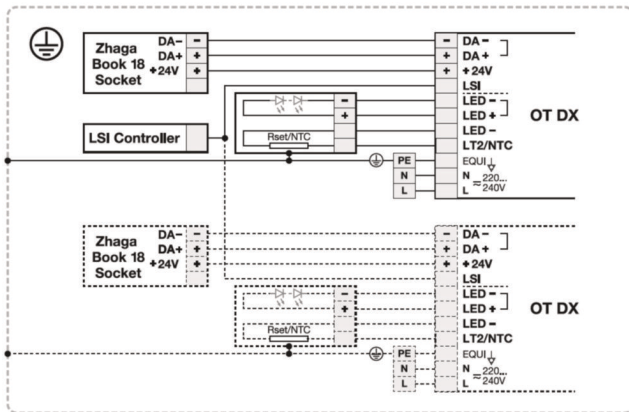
Zhaga Book 18 Socket
DA–
DA+
+24V
–
+
+

–
+
+
DA –
DA +
+24V
LSI
LED –
LED +
LED –
LT2/NTC
EQUI
N
L
220... 240V
OT DX

LSI Controller

–
+
Rset/NTC

PE
N
L

Zhaga Book 18 Socket
DA–
DA+
+24V
–
+
+

–
+
+
DA –
DA +
+24V
LSI
LED –
LED +
LED –
LT2/NTC
EQUI
N
L
220... 240V
OT DX

–
+
Rset/NTC

PE
N
L